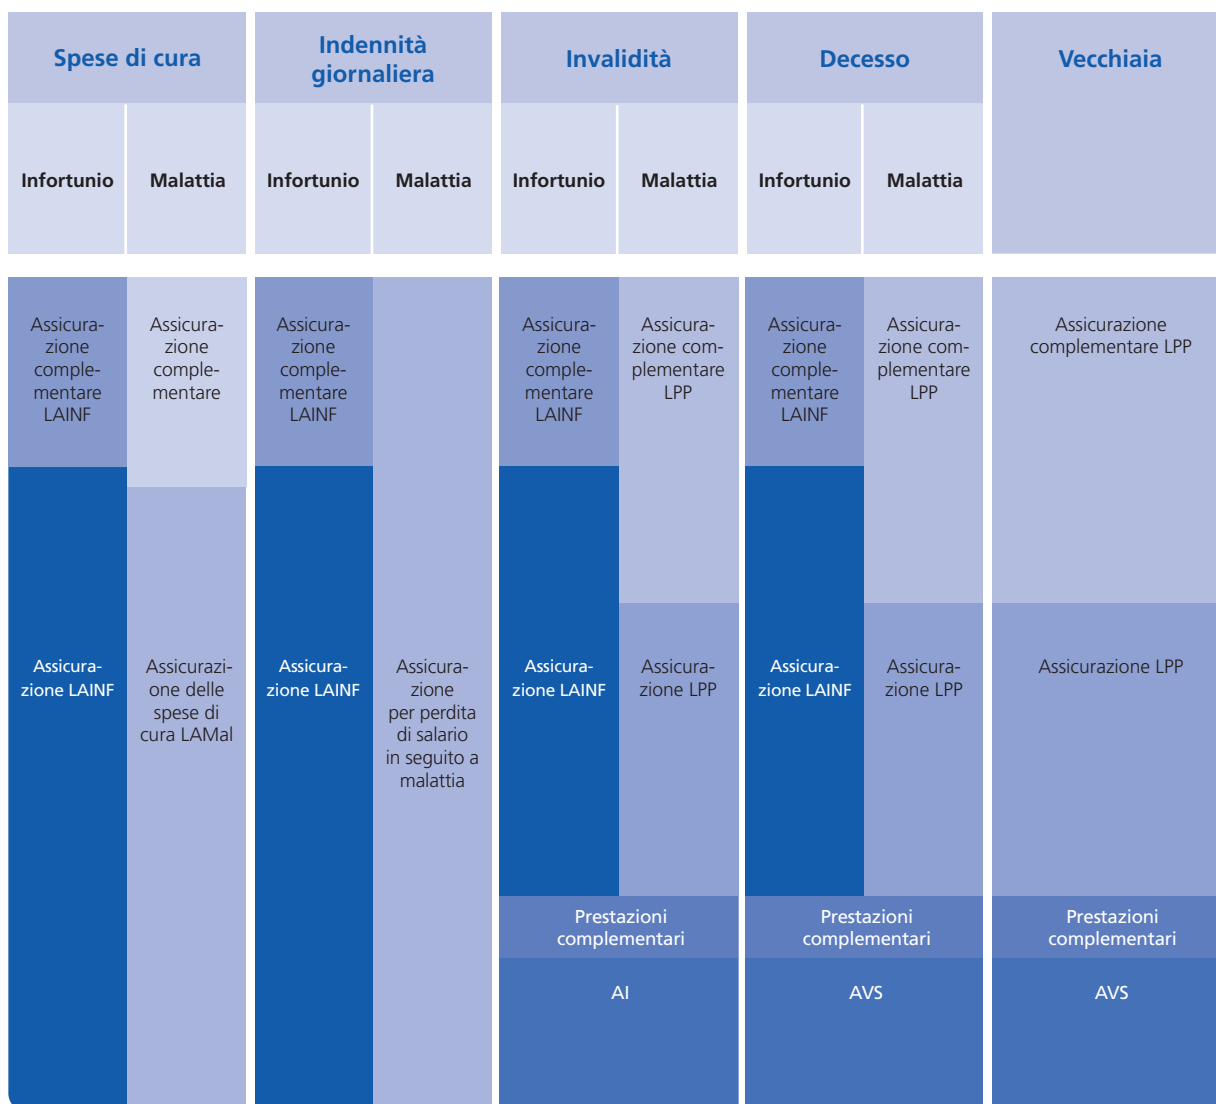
| Spese di cura | | Indennità giornaliera | | Invalidità | | Decesso | | Vecchiaia |
|---|---|---|---|---|---|---|---|---|
| Infortunio | Malattia | Infortunio | Malattia | Infortunio | Malattia | Infortunio | Malattia | |
| Assicurazione complementare LAINF | Assicurazione complementare | Assicurazione complementare LAINF | | Assicurazione complementare LAINF | Assicurazione complementare LPP | Assicurazione complementare LAINF | Assicurazione complementare LPP | Assicurazione complementare LPP |
| Assicurazione LAINF | Assicurazione delle spese di cura LAMal | Assicurazione LAINF | Assicurazione per perdita di salario in seguito a malattia | Assicurazione LAINF | Assicurazione LPP | Assicurazione LAINF | Assicurazione LPP | Assicurazione LPP |
| | | | | Prestazioni complementari | | Prestazioni complementari | | Prestazioni complementari |
| | | | | AI | | AVS | | AVS |